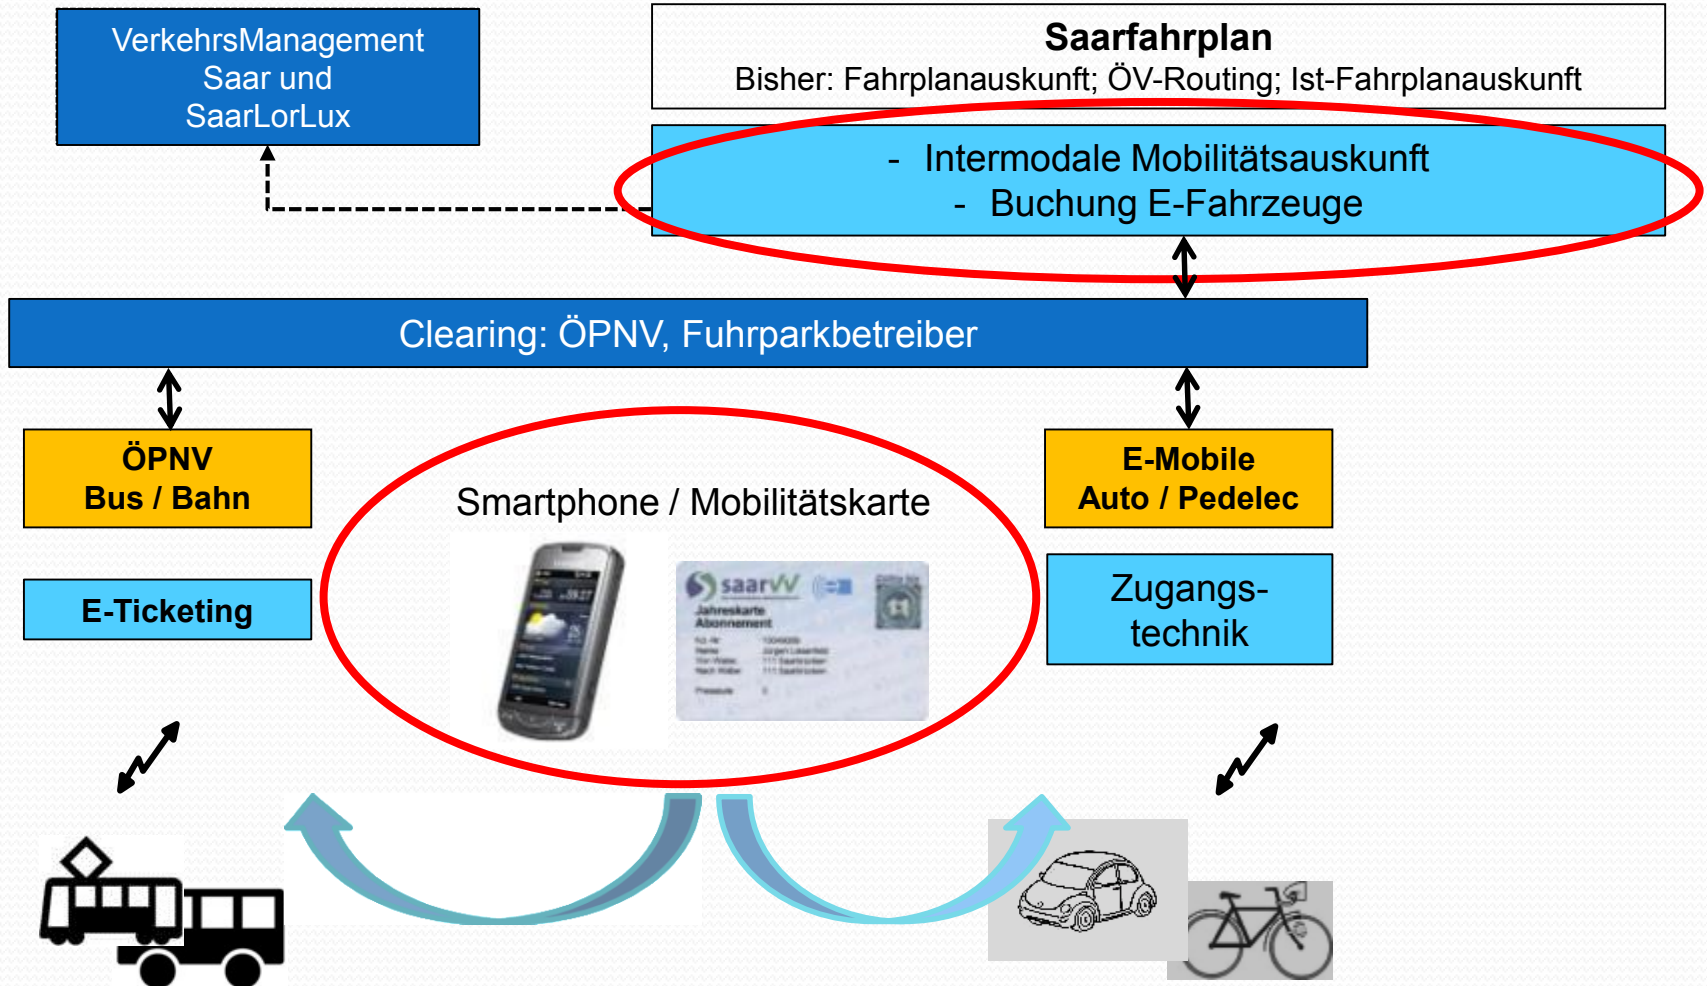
VerkehrsManagement Saar und SaarLorLux

**Saarfahrplan**
Bisher: Fahrplanauskunft; ÖV-Routing; Ist-Fahrplanauskunft

- Intermodale Mobilitätsauskunft
- Buchung E-Fahrzeuge

Clearing: ÖPNV, Fuhrparkbetreiber

**ÖPNV**
**Bus / Bahn**

**E-Ticketing**

Smartphone / Mobilitätskarte

saarVV
Jahreskarte
Abonnement

**E-Mobile**
**Auto / Pedelec**

Zugangs-technik